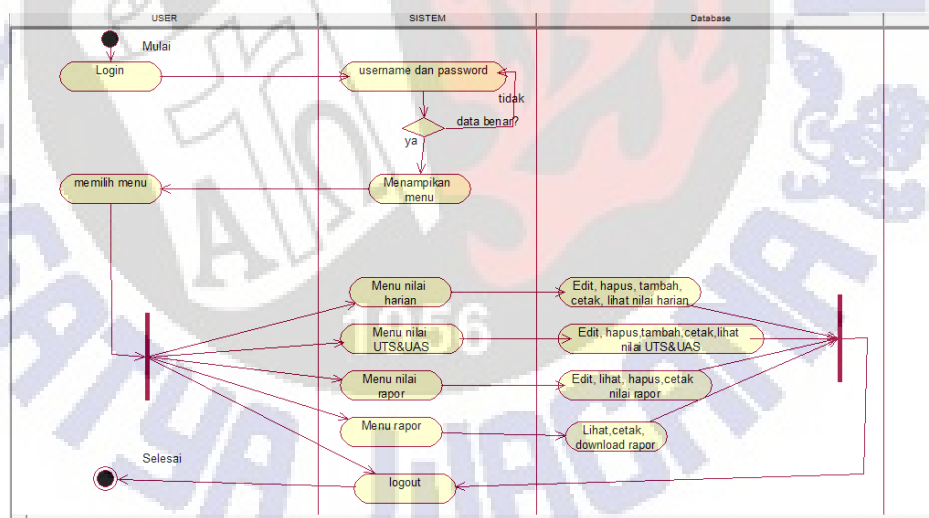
USER

SISTEM

Database

Mulai

Login

username dan password

tidak

data benar?

ya

memilih menu

Menampikan menu

Menu nilai harian

Edit, hapus, tambah, cetak, lihat nilai harian

Menu nilai UTS&UAS

Edit, hapus,tambah,cetak,lihat nilai UTS&UAS

Menu nilai rapor

Edit, lihat, hapus,cetak nilai rapor

Menu rapor

Lihat,cetak, download rapor

Selesai

logout

1956